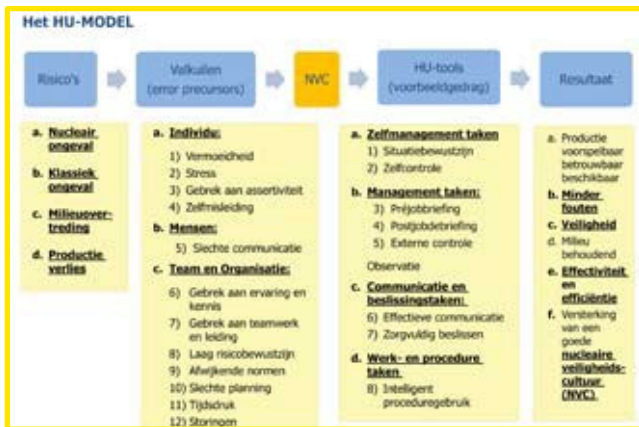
Het HU-MODEL

Risico's

Valkuilen (error precursors)

NVC

HU-tools (voorbeeldgedrag)

Resultaat

a. Nucleair ongeval

b. Klassiek ongeval

c. Milieuovertreding

d. Productie verlies

a. Individu:
1) Vermoeidheid
2) Stress
3) Gebrek aan assertiviteit
4) Zelfmisleiding

b. Mensen:
5) Slechte communicatie

c. Team en Organisatie:
6) Gebrek aan ervaring en kennis
7) Gebrek aan teamwerk en leiding
8) Laag risicobewustzijn
9) Afwijkende normen
10) Slechte planning
11) Tijdsdruk
12) Storingen

a. Zelfmanagement taken
1) Situatiebewustzijn
2) Zelfcontrole

b. Management taken:
3) Préjobbriefing
4) Postjobdebriefing
5) Externe controle

Observatie

c. Communicatie en beslissingstaken:
6) Effectieve communicatie
7) Zorgvuldig beslissen

d. Werk- en procedure taken
8) Intelligent proceduregebruik

a. Productie voorspelbaar betrouwbaar beschikbaar

b. Minder fouten

c. Veiligheid

d. Milieu behoudend

e. Effectiviteit en efficiëntie

f. Versterking van een goede nucleaire veiligheidscultuur (NVC)